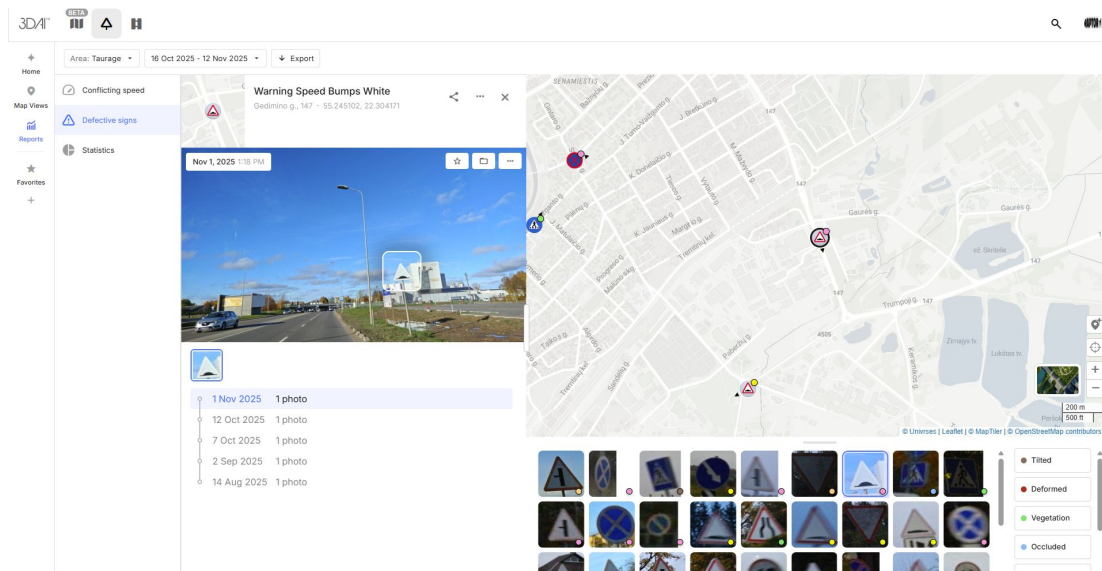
3DAI BETA

Home
Map Views
Reports
Favorites

Area: Taurage
16 Oct 2025 - 12 Nov 2025
Export

Conflicting speed
Defective signs
Statistics

Warning Speed Bumps White
Gedimino g., 147 · 55.245102, 22.304171

Nov 1, 2025 1:18 PM

1 Nov 2025 1 photo
12 Oct 2025 1 photo
7 Oct 2025 1 photo
2 Sep 2025 1 photo
14 Aug 2025 1 photo

SENAMIESTIS
Gaurės g.
Gaurės g.
Trumpoji g.
147
147
147
147
4505
Pilies g.
J. Tumo-Vaižganto g.
J. Basanavičiaus g.
K. Donelaičio g.
Vytauto g.
M. Mažvydo g.
Tilto g.
Margio g.
Prezidento g.
Maironio g.
Pabedės g.
Zimzijos tv.
Lukiškės tv.
Kęstučio g.
Šaltinio g.
Jūros g.
Sodų g.
Taikos g.
Stoties g.
Perloja
200 m
500 ft
© Umvrses | Leaflet | © MapTiler | © OpenStreetMap contributors

Tilted
Deformed
Vegetation
Occluded